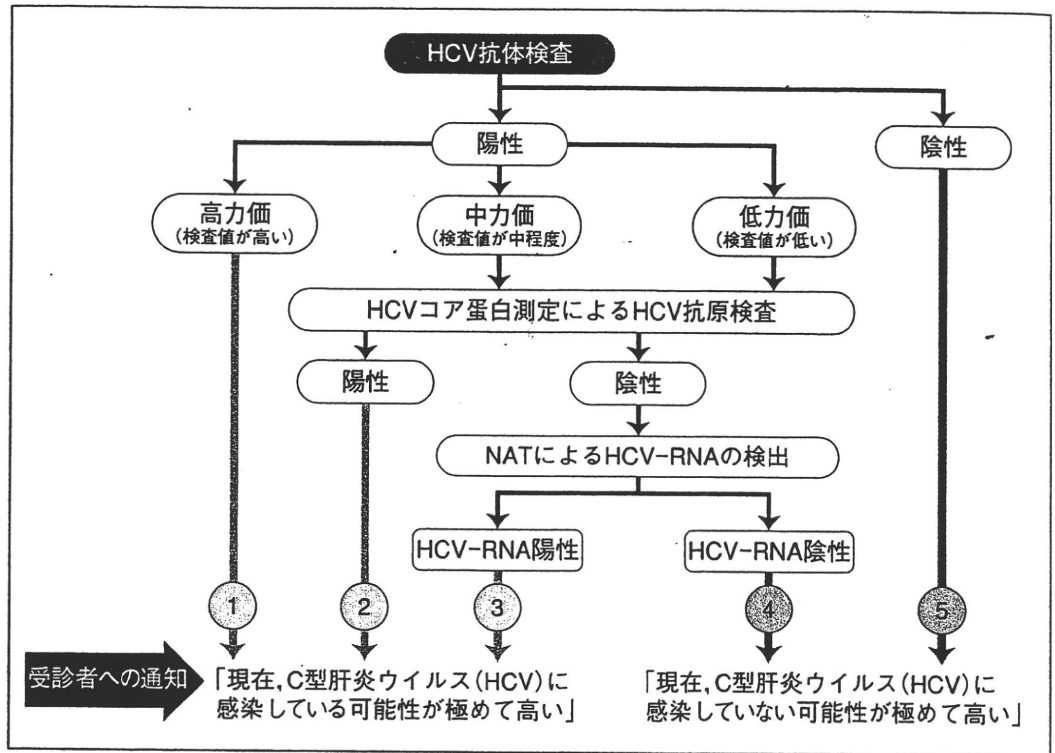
HCV抗体検査

陽性

陰性

高力価
(検査値が高い)

中力価
(検査値が中程度)

低力価
(検査値が低い)

HCVコア蛋白測定によるHCV抗原検査

陽性

陰性

NATによるHCV-RNAの検出

HCV-RNA陽性

HCV-RNA陰性

1

2

3

4

5

受診者への通知

「現在, C型肝炎ウイルス (HCV) に感染している可能性が極めて高い」

「現在, C型肝炎ウイルス (HCV) に感染していない可能性が極めて高い」